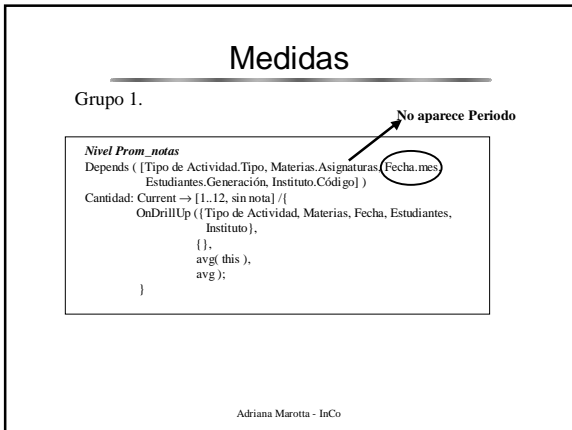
Medidas

Grupo 1.

No aparece Periodo

*Nivel Prom_notas*
Depends ( [Tipo de Actividad.Tipo, Materias.Asignaturas, Fecha.mes, Estudiantes.Generación, Instituto.Código] )
Cantidad: Current → [1..12, sin nota] /{
OnDrillUp ({Tipo de Actividad, Materias, Fecha, Estudiantes, Instituto},
{},
avg( this ),
avg );
}

Adriana Marotta - InCo